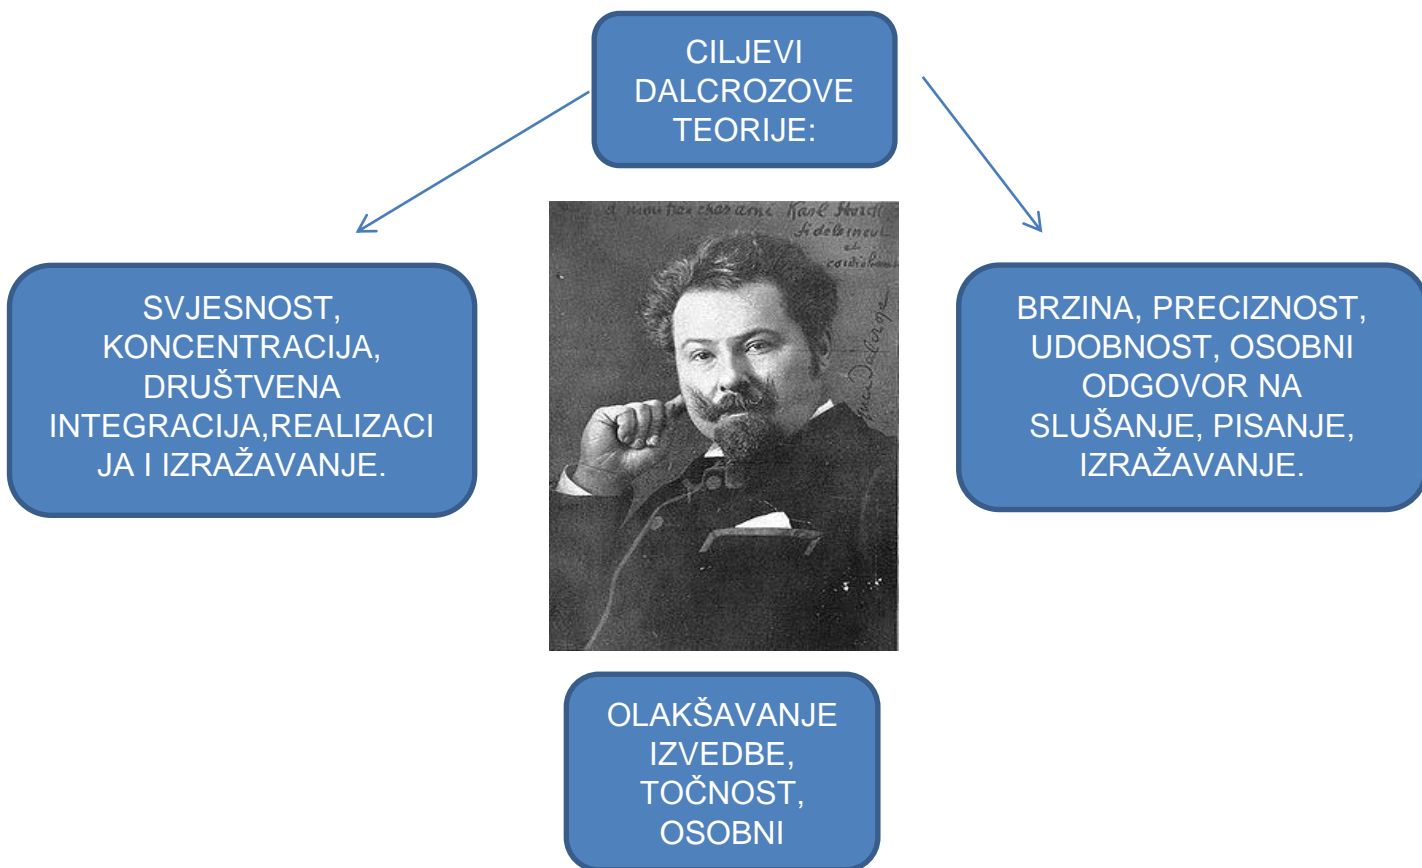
CILJEVI DALCROZOVE TEORIJE:

SVJESNOST, KONCENTRACIJA, DRUŠTVENA INTEGRACIJA,REALIZACIJA I IZRAŽAVANJE.

à mon très cher ami Karl Hardt fidèlement et cordialement

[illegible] Dalcroze

BRZINA, PRECIZNOST, UDOBNOST, OSOBNI ODGOVOR NA SLUŠANJE, PISANJE, IZRAŽAVANJE.

OLAKŠAVANJE IZVEDBE, TOČNOST, OSOBNI